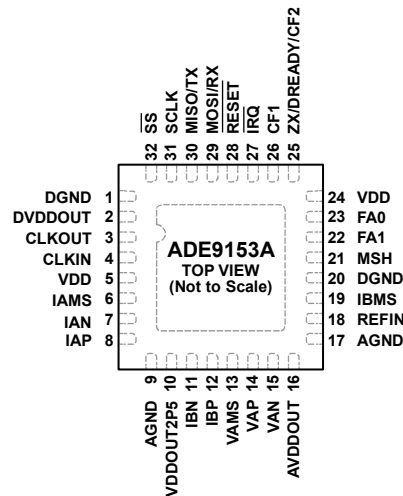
32 $\overline{SS}$
31 SCLK
30 MISO/TX
29 MOSI/RX
28 $\overline{RESET}$
27 $\overline{IRQ}$
26 CF1
25 ZX/DREADY/CF2

DGND 1
DVDDOUT 2
CLKOUT 3
CLKIN 4
VDD 5
IAMS 6
IAN 7
IAP 8

ADE9153A
TOP VIEW
(Not to Scale)

24 VDD
23 FA0
22 FA1
21 MSH
20 DGND
19 IBMS
18 REFIN
17 AGND

AGND 9
VDDOUT2P5 10
IBN 11
IBP 12
VAMS 13
VAP 14
VAN 15
AVDDOUT 16